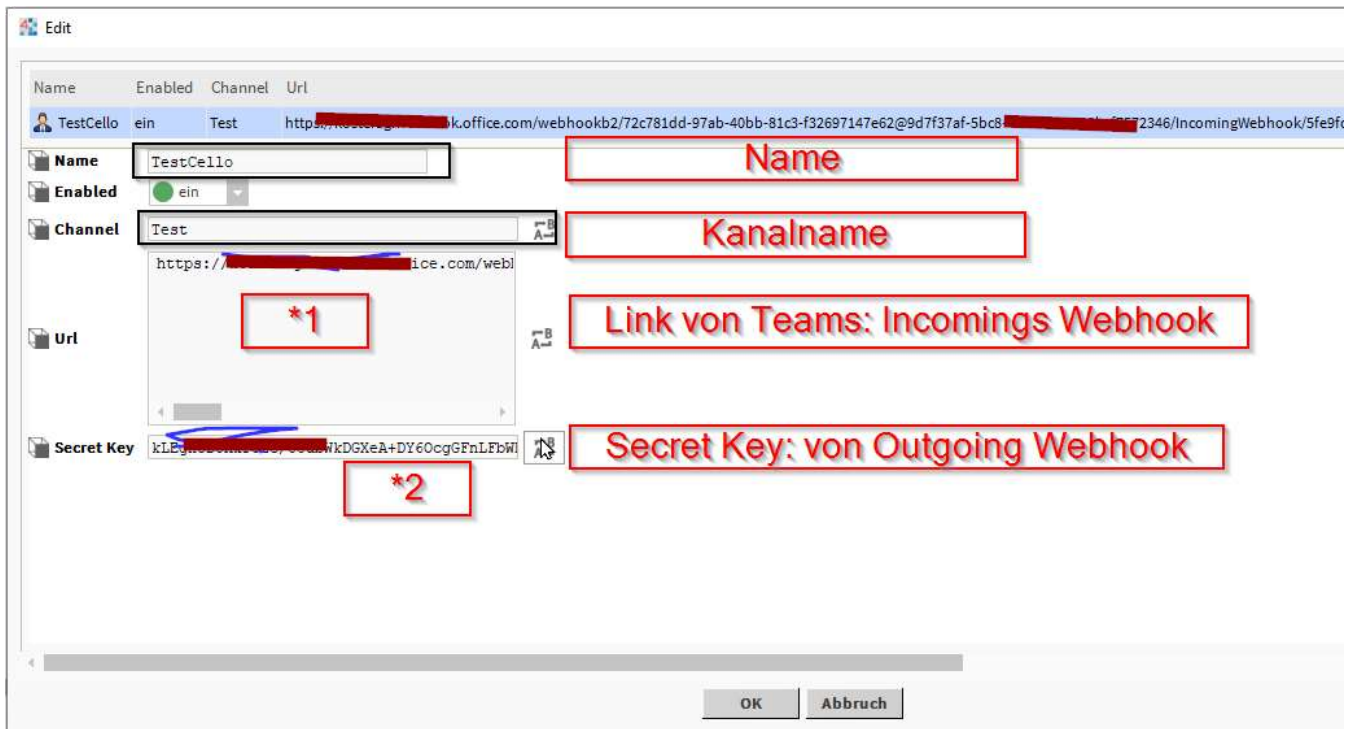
Edit

| Name | Enabled | Channel | Url |
|---|---|---|---|
| TestCello | ein | Test | https:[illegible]k.office.com/webhookb2/72c781dd-97ab-40bb-81c3-f32697147e62@9d7f37af-5bc8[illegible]2346/IncomingWebhook/5fe9f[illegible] |

Name TestCello
Name

Enabled ein

Channel Test
Kanalname

Url https://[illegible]ice.com/webl
*1
Link von Teams: Incomings Webhook

Secret Key kLE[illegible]WkDGXeA+DY6OcgGFnLFbWl
*2
Secret Key: von Outgoing Webhook

OK Abbruch